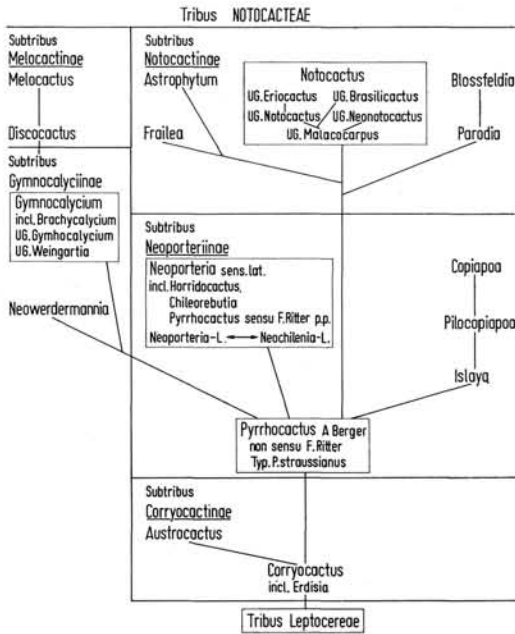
Tribus NOTOCACTEAE

Subtribus
Melocactinae
Melocactus

Discocactus

Subtribus
Notocactinae
Astrophytum

Notocactus
UG. Eriocactus UG. Brasilicactus
UG. Notocactus UG. Neonotocactus
UG. Malacocarpus

Blossfeldia

Frailea

Parodia

Subtribus
Gymnocalyciinae
Gymnocalycium
incl. Brachycalycium
UG. Gymhocalycium
UG. Weingartia

Subtribus
Neoporteriinae
Neoporteria sens. lat.
incl. Horridocactus,
Chileorebutia
Pyrrhocactus sensu F. Ritter p.p.
Neoporteria-L. Neochilenia-L.

Copiapoa

Pilocopiapoa

Neowerdermannia

Islaya

Pyrrhocactus A Berger
non sensu F. Ritter
Typ. P. straussianus

Subtribus
Corryocactinae
Austrocactus

Corryocactus
incl. Erdisia

Tribus Leptocereae